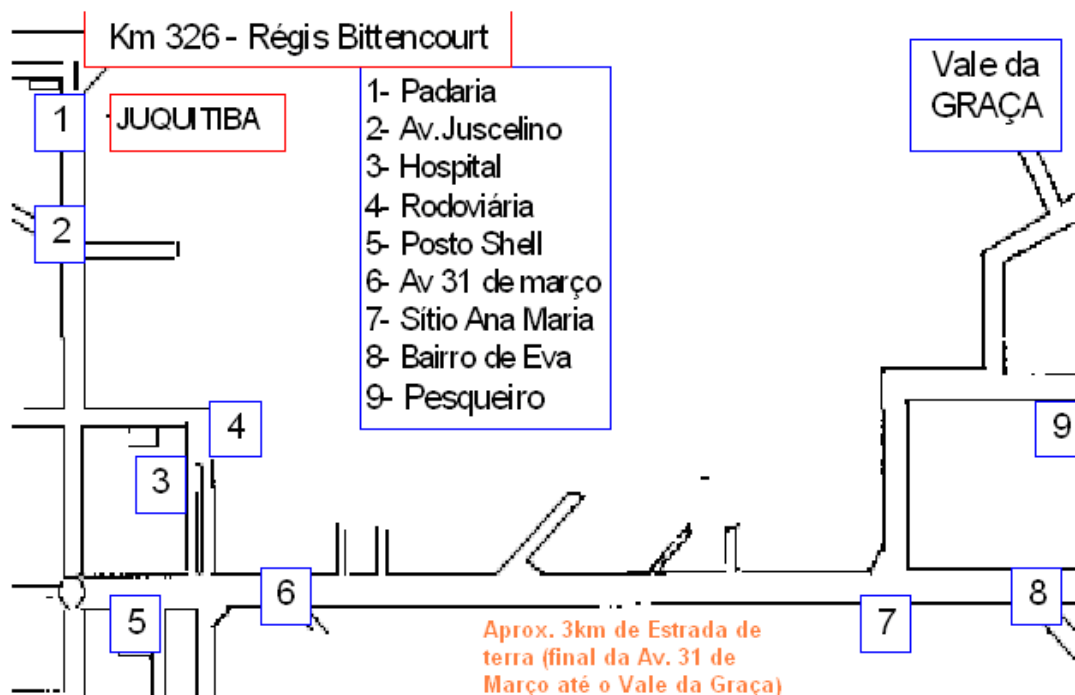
Km 326 - Régis Bittencourt

1- Padaria
2- Av.Juscelino
3- Hospital
4- Rodoviária
5- Posto Shell
6- Av 31 de março
7- Sítio Ana Maria
8- Bairro de Eva
9- Pesqueiro

Vale da GRAÇA

1

JUQUITIBA

2

4

3

9

6

5

7

8

Aprox. 3km de Estrada de terra (final da Av. 31 de Março até o Vale da Graça)